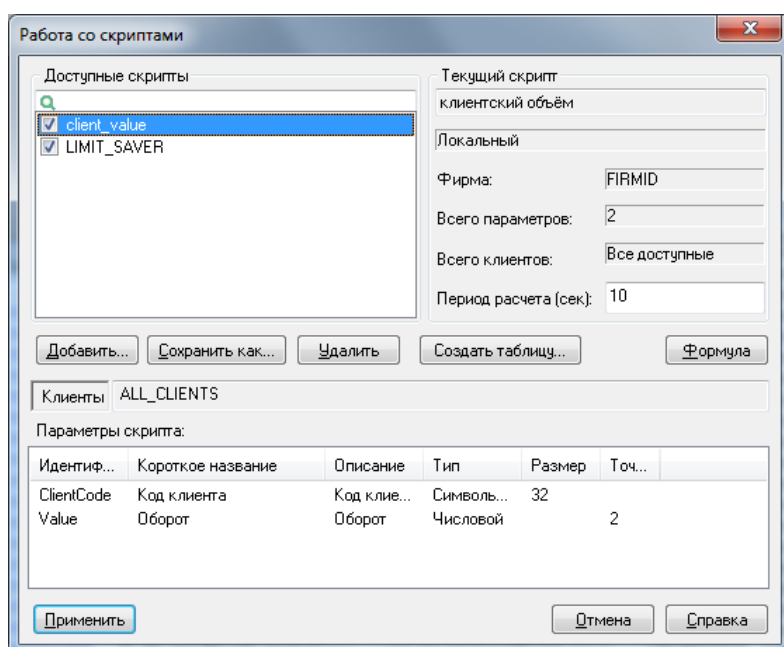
Работа со скриптами

Доступные скрипты

client_value
LIMIT_SAVER

Текущий скрипт
клиентский объём
Локальный
Фирма: FIRMID
Всего параметров: 2
Всего клиентов: Все доступные
Период расчета (сек): 10

Добавить... Сохранить как... Удалить Создать таблицу... Формула

Клиенты ALL_CLIENTS

Параметры скрипта:

| Идентиф... | Короткое название | Описание | Тип | Размер | Точ... |
|---|---|---|---|---|---|
| ClientCode | Код клиента | Код клие... | Символь... | 32 | |
| Value | Оборот | Оборот | Числовой | | 2 |

Применить Отмена Справка